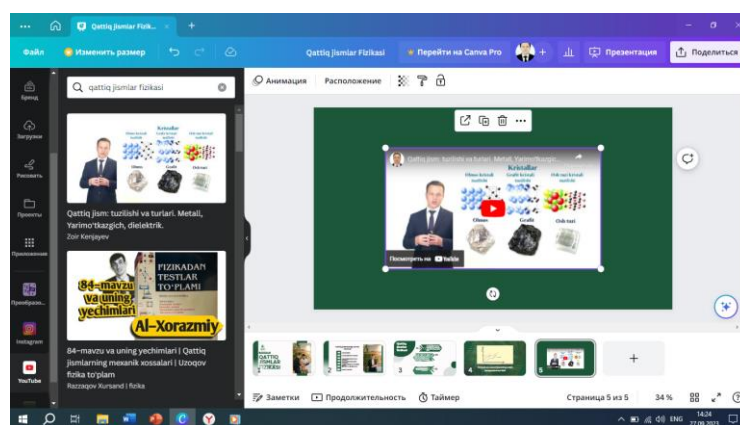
Qattiq jismlar Fizik... ×

Файл

Изменить размер

Qattiq jismlar Fizikasi

Перейти на Canva Pro

Презентация

Поделиться

Бренд

Загрузки

Рисовать

Проекты

Приложения

Преобразо...

Instagram

YouTube

qattiq jismlar fizikasi

Kristallar

Olmos kristall tuzilishi

Grafit kristall tuzilishi

Osh tuzi kristall tuzilishi

Olmos

Grafit

Osh tuzi

Qattiq jism: tuzilishi va turlari. Metall, Yarimo'tkazgich, dielektrik.

Zoir Kenjayev

84-mavzu va uning yechimlari

FIZIKADAN TESTLAR TO'PLAMI

Al-Xorazmiy

84-mavzu va uning yechimlari | Qattiq jismlarning mexanik xossalari | Uzoqov fizika to'plam

Razzaqov Xursand | fizika

Анимация

Расположение

Qattiq jism: tuzilishi va turlari. Metall, Yarimo'tkazgi...

Kristallar

Olmos kristall tuzilishi

Grafit kristall tuzilishi

Osh tuzi kristall tuzilishi

Olmos

Grafit

Osh tuzi

Посмотреть на YouTube

QATTIQ JISMLAR FIZIKASI

1

2

3

4

5

Заметки

Продолжительность

Таймер

Страница 5 из 5

34 %

ENG

14:24

27.09.2023